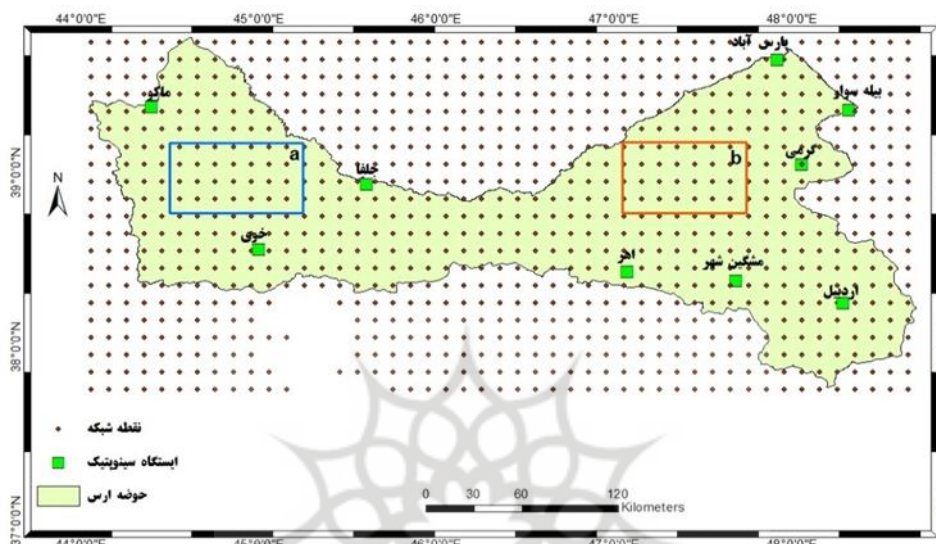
44°0'0"E 45°0'0"E 46°0'0"E 47°0'0"E 48°0'0"E

پارس آباد
ماکو
بیله سوار
a
b
جلفا
گرمی
خوی
اهر
مشگین شهر
اردبیل

N

39°0'0"N
38°0'0"N
37°0'0"N

نقطه شبکه
ایستگاه سینوپتیک
حوضه ارس

0 30 60 120
Kilometers

44°0'0"E 45°0'0"E 46°0'0"E 47°0'0"E 48°0'0"E